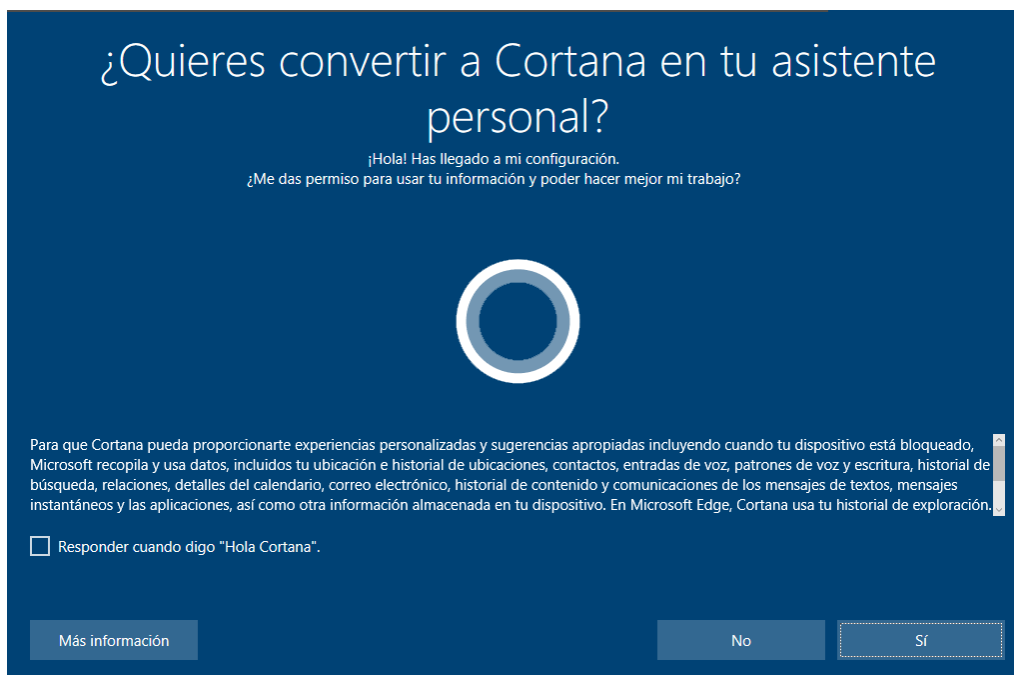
¿Quieres convertir a Cortana en tu asistente personal?

¡Hola! Has llegado a mi configuración.
¿Me das permiso para usar tu información y poder hacer mejor mi trabajo?

Para que Cortana pueda proporcionarte experiencias personalizadas y sugerencias apropiadas incluyendo cuando tu dispositivo está bloqueado, Microsoft recopila y usa datos, incluidos tu ubicación e historial de ubicaciones, contactos, entradas de voz, patrones de voz y escritura, historial de búsqueda, relaciones, detalles del calendario, correo electrónico, historial de contenido y comunicaciones de los mensajes de textos, mensajes instantáneos y las aplicaciones, así como otra información almacenada en tu dispositivo. En Microsoft Edge, Cortana usa tu historial de exploración.

Responder cuando digo "Hola Cortana".

Más información

No

Sí